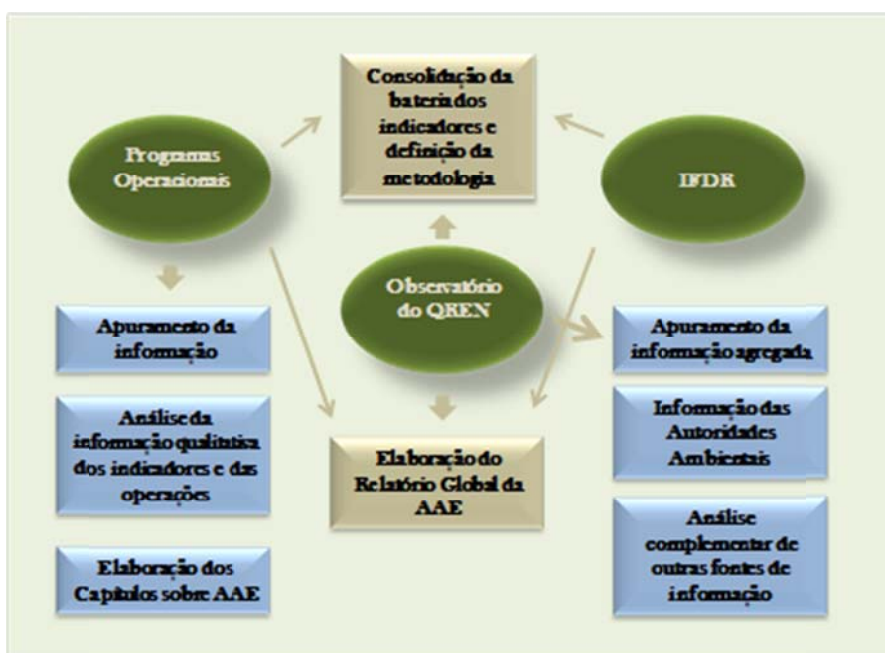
Consolidação da bateria dos indicadores e definição da metodologia

Programas Operacionais

IFDR

Observatório do QREN

Apuramento da informação

Análise da informação qualitativa dos indicadores e das operações

Elaboração dos Capítulos sobre AAE

Elaboração do Relatório Global da AAE

Apuramento da informação agregada

Informação das Autoridades Ambientais

Análise complementar de outras fontes de informação